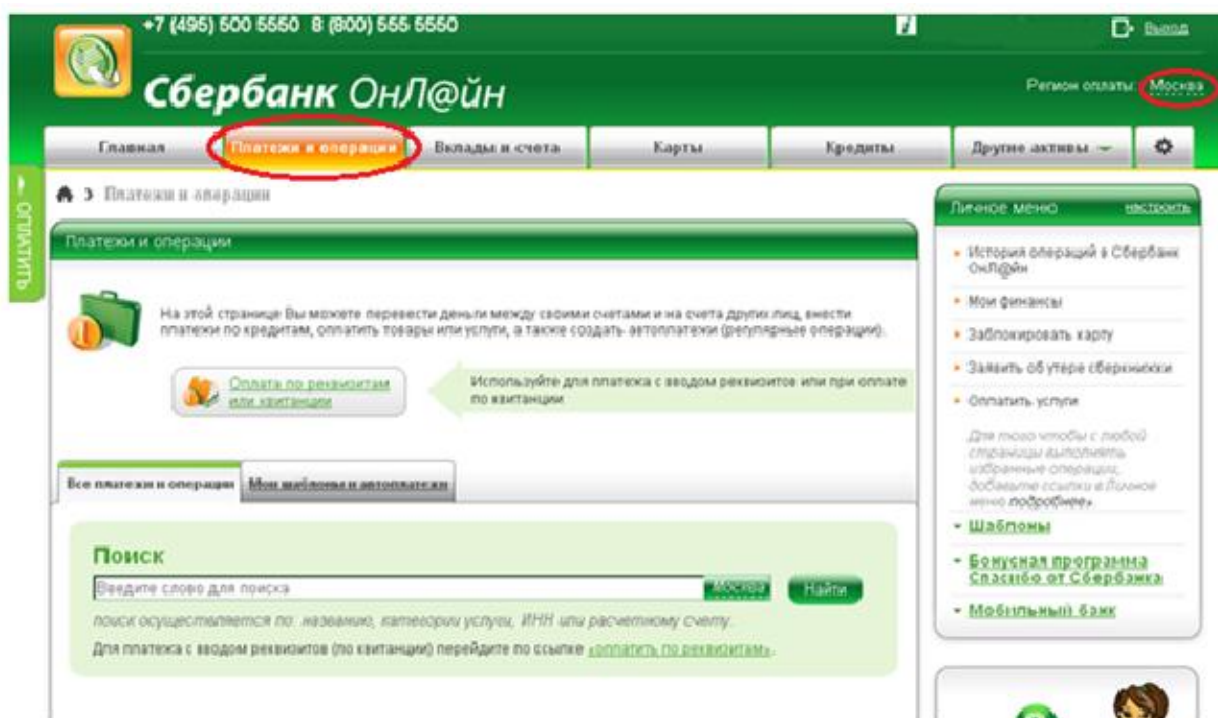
+7 (495) 500 5550 8 (800) 555 5550

Выход

Сбербанк ОнЛ@йн

Регион оплаты: Москва

Главная | Платежи и операции | Вклады и счета | Карты | Кредиты | Другие активы

ОПЛАТИТЬ

Платежи и операции

Платежи и операции

На этой странице Вы можете перевести деньги между своими счетами и на счета других лиц, внести платежи по кредитам, оплатить товары или услуги, а также создать автоплатежи (регулярные операции).

Оплата по реквизитам или квитанции

Используйте для платежа с вводом реквизитов или при оплате по квитанции

Все платежи и операции | Мои шаблоны и автоплатежи

Поиск

Введите слово для поиска | Москва | Найти

поиск осуществляется по: названию, категории услуги, ИНН или расчетному счету.

Для платежа с вводом реквизитов (по квитанции) перейдите по ссылке «оплатить по реквизитам».

Личное меню | настроить

• История операций в Сбербанк ОнЛ@йн
• Мои финансы
• Заблокировать карту
• Заявить об утере сберкнижки
• Оплатить услуги

Для того чтобы с любой страницы выполнять избранные операции, добавьте ссылки в Личное меню подробнее»

• Шаблоны
• Бонусная программа Спасибо от Сбербанка
• Мобильный банк